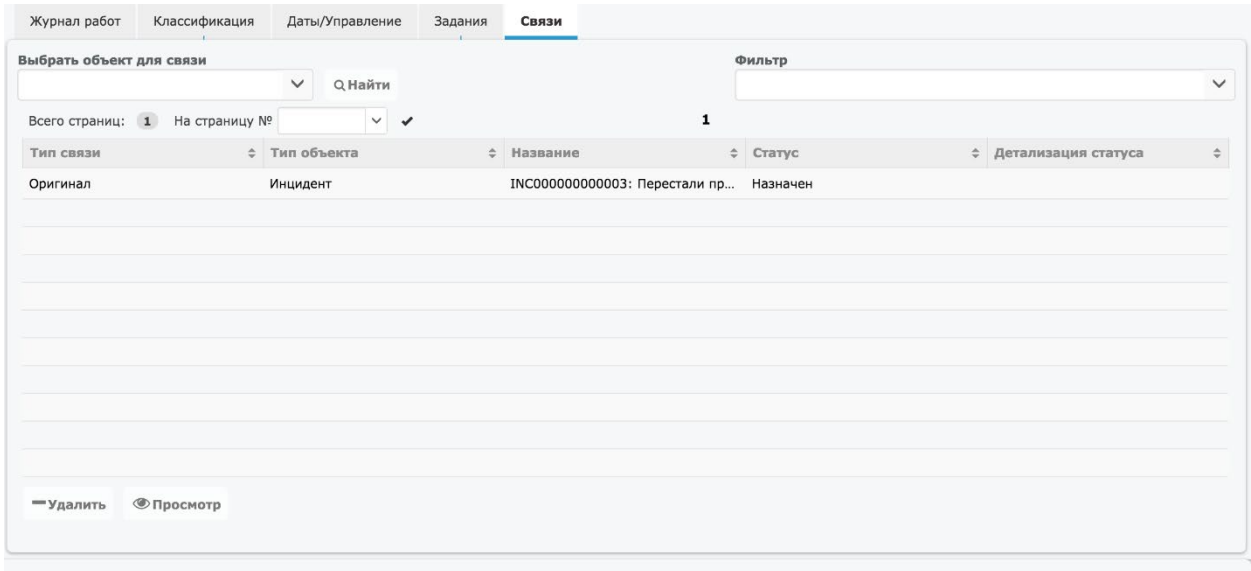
Журнал работ Классификация Даты/Управление Задания Связи

Выбрать объект для связи

Найти

Фильтр

Всего страниц: 1 На страницу №

1

| Тип связи | Тип объекта | Название | Статус | Детализация статуса |
|---|---|---|---|---|
| Оригинал | Инцидент | INC000000000003: Перестали пр... | Назначен | |

Удалить Просмотр